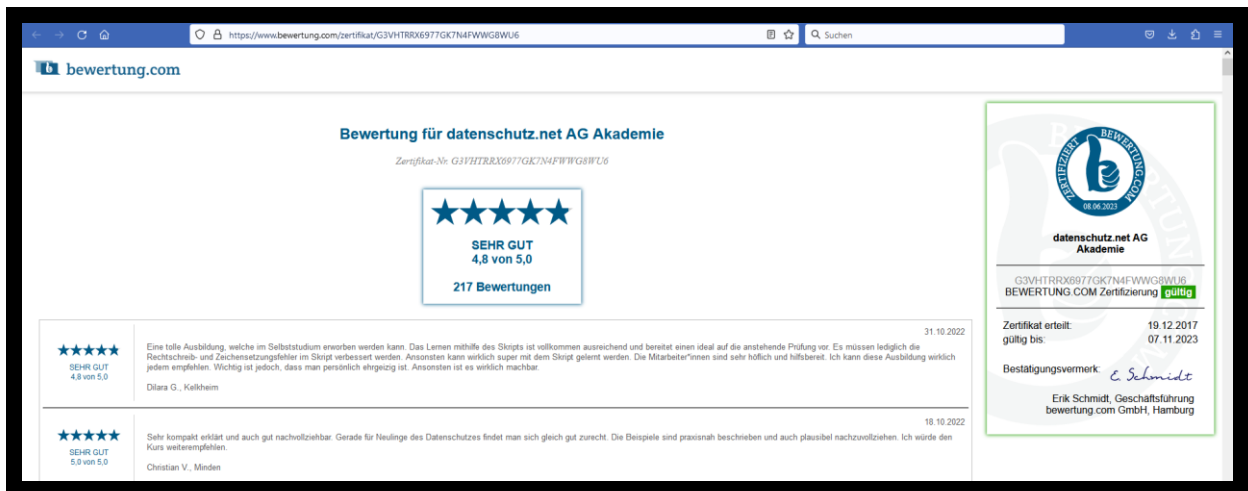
https://www.bewertung.com/zertifikat/G3VHTRRX6977GK7N4FWWG8WU6

Suchen

bewertung.com

Bewertung für datenschutz.net AG Akademie

Zertifikat-Nr. G3VHTRRX6977GK7N4FWWG8WU6

★★★★★
SEHR GUT
4,8 von 5,0

217 Bewertungen

31.10.2022

★★★★★
SEHR GUT
4,8 von 5,0

Eine tolle Ausbildung, welche im Selbststudium erworben werden kann. Das Lernen mithilfe des Skripts ist vollkommen ausreichend und bereitet einen ideal auf die anstehende Prüfung vor. Es müssen lediglich die Rechtschreib- und Zeichensetzungsfehler im Skript verbessert werden. Ansonsten kann wirklich super mit dem Skript gelernt werden. Die Mitarbeiter*innen sind sehr höflich und hilfsbereit. Ich kann diese Ausbildung wirklich jedem empfehlen. Wichtig ist jedoch, dass man persönlich ehrgeizig ist. Ansonsten ist es wirklich machbar.

Dilara G., Kelkheim

18.10.2022

★★★★★
SEHR GUT
5,0 von 5,0

Sehr kompakt erklärt und auch gut nachvollziehbar. Gerade für Neulinge des Datenschutzes findet man sich gleich gut zurecht. Die Beispiele sind praxisnah beschrieben und auch plausibel nachzuvollziehen. Ich würde den Kurs weiterempfehlen.

Christian V., Minden

ZERTIFIZIERT BEWERTUNG BEWERTUNG.COM
08.06.2023

datenschutz.net AG Akademie

G3VHTRRX6977GK7N4FWWG8WU6
BEWERTUNG.COM Zertifizierung gültig

Zertifikat erteilt: 19.12.2017
gültig bis: 07.11.2023

Bestätigungsvermerk: E. Schmidt

Erik Schmidt, Geschäftsführung
bewertung.com GmbH, Hamburg